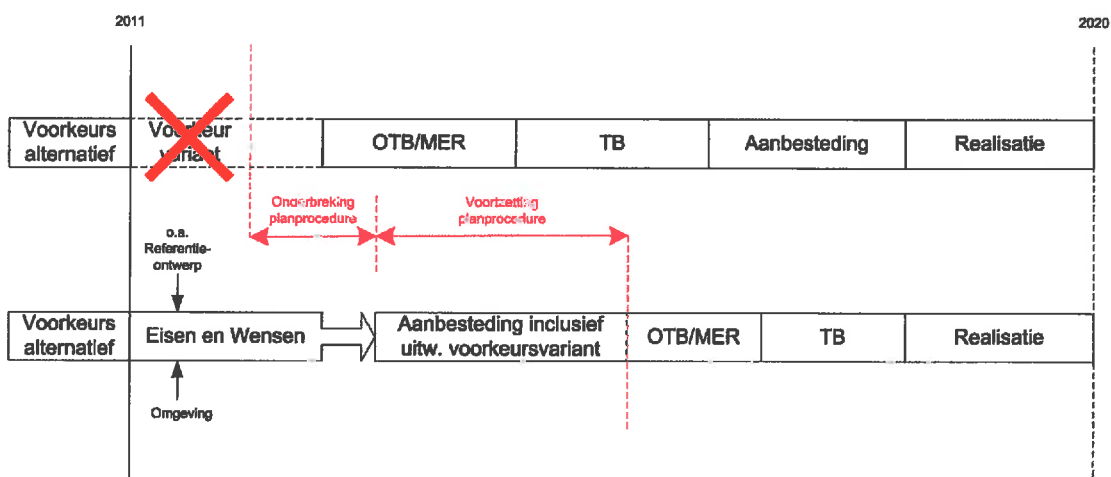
2011

2020

| Voorkeurs alternatief | Voorkeur variant | OTB/MER | TB | Aanbesteding | Realisatie |
|---|---|---|---|---|---|

Onderbreking planprocedure

Voortzetting planprocedure

o.a. Referentie-ontwerp

| Voorkeurs alternatief | Eisen en Wensen | Aanbesteding inclusief uitw. voorkeursvariant | OTB/MER | TB | Realisatie |
|---|---|---|---|---|---|

Omgeving